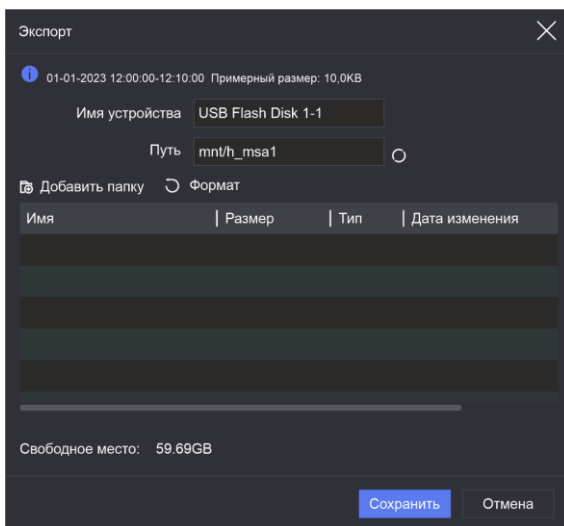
Экспорт

01-01-2023 12:00:00-12:10:00 Примерный размер: 10,0KB

Имя устройства USB Flash Disk 1-1

Путь mnt/h_msa1

Добавить папку Формат

| Имя | Размер | Тип | Дата изменения |
|---|---|---|---|
| | | | |

Свободное место: 59.69GB

Сохранить Отмена